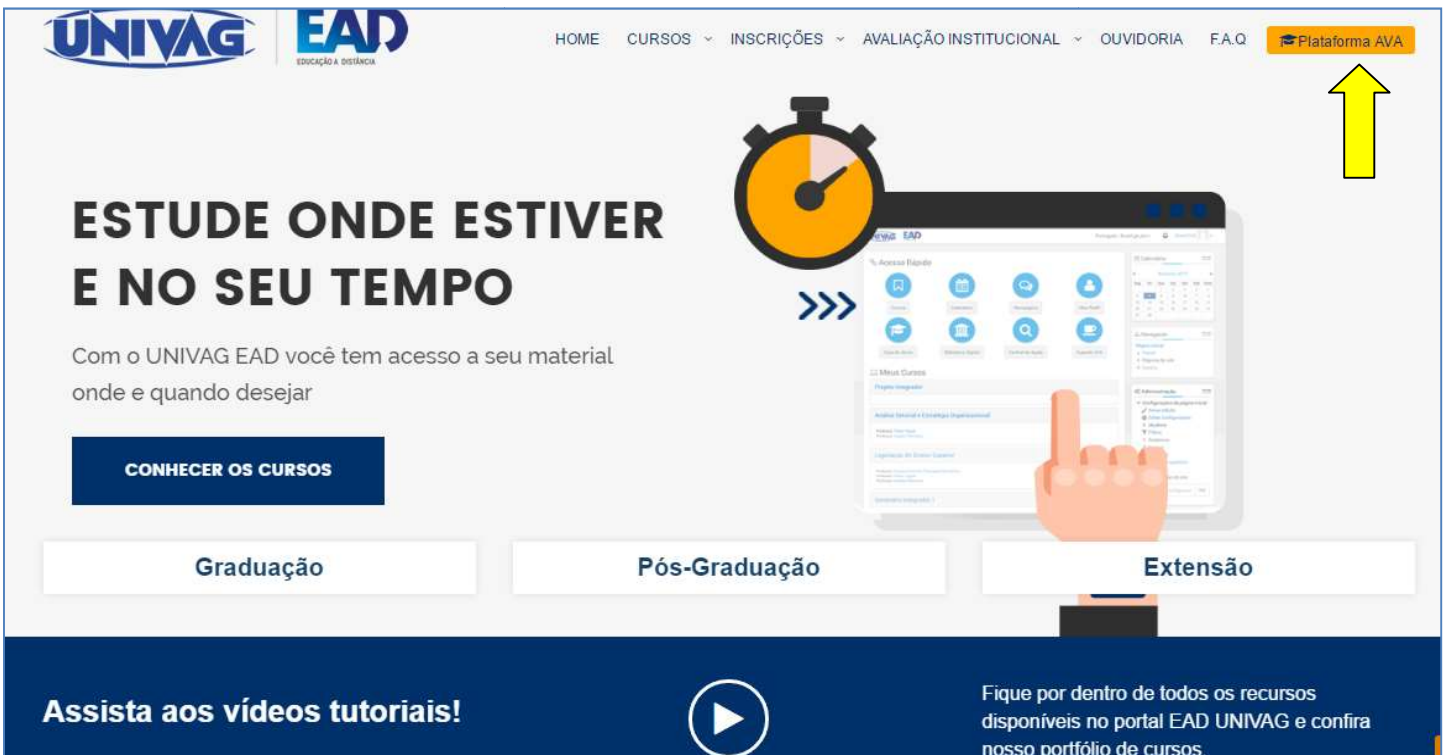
UNIVAG EAD EDUCAÇÃO A DISTÂNCIA

HOME CURSOS INSCRIÇÕES AVALIAÇÃO INSTITUCIONAL OUVIDORIA F.A.Q Plataforma AVA

ESTUDE ONDE ESTIVER E NO SEU TEMPO

Com o UNIVAG EAD você tem acesso a seu material onde e quando desejar

CONHECER OS CURSOS

UNIVAG EAD

Acesso Rápido

Meus Cursos

Graduação

Pós-Graduação

Extensão

Assista aos vídeos tutoriais!

Fique por dentro de todos os recursos disponíveis no portal EAD UNIVAG e confira nosso portfólio de cursos